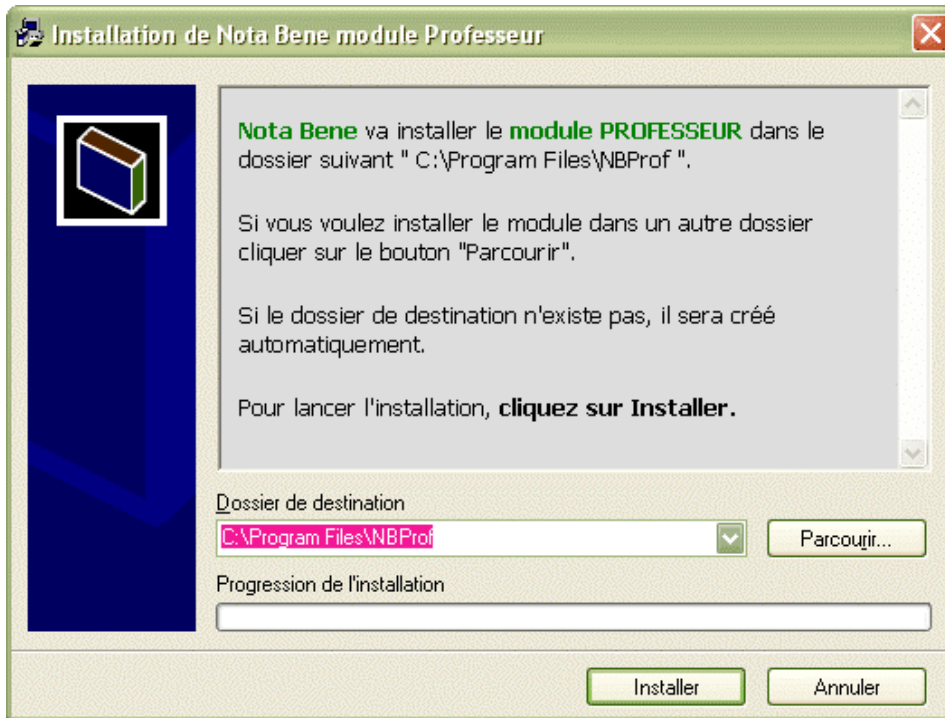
Installation de Nota Bene module Professeur

Nota Bene va installer le module PROFESSEUR dans le dossier suivant " C:\Program Files\NBProf ".

Si vous voulez installer le module dans un autre dossier cliquer sur le bouton "Parcourir".

Si le dossier de destination n'existe pas, il sera créé automatiquement.

Pour lancer l'installation, cliquez sur Installer.

Dossier de destination

C:\Program Files\NBProf

Parcourir...

Progression de l'installation

Installer

Annuler